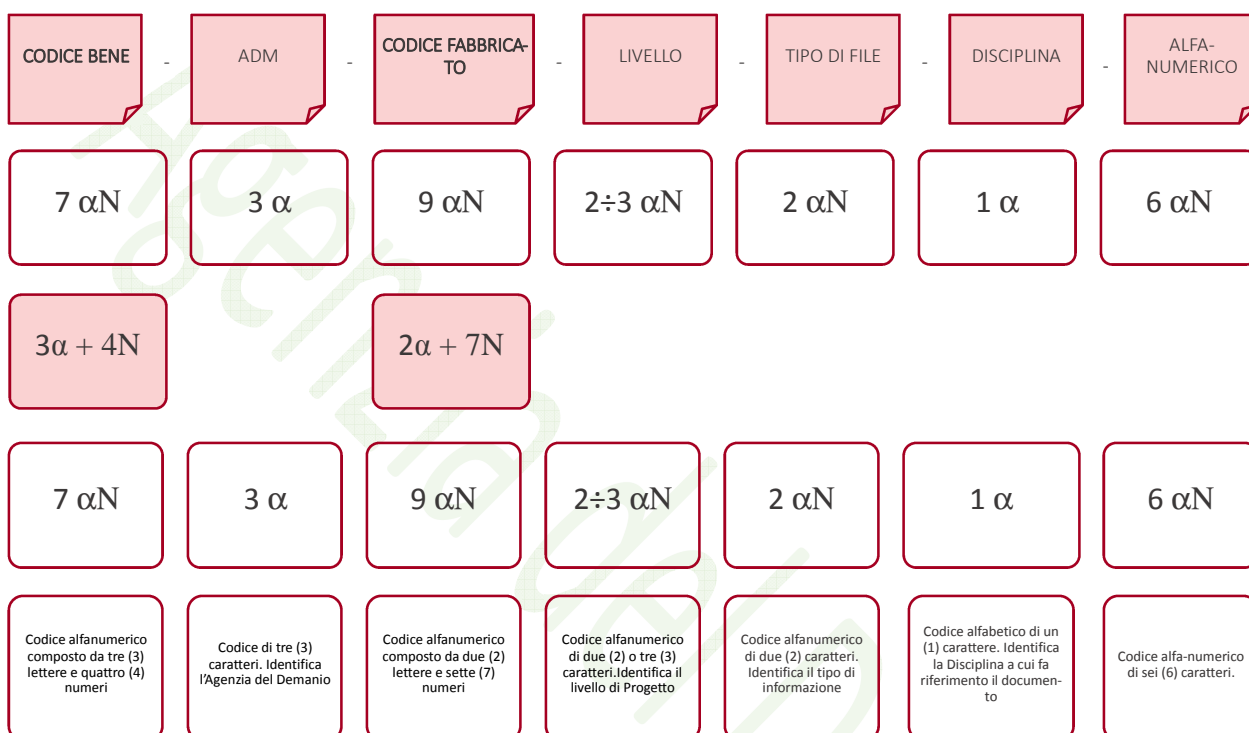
CODICE BENE - ADM - CODICE FABBRICATO - LIVELLO - TIPO DI FILE - DISCIPLINA - ALFANUMERICO

7 $\alpha$N

3 $\alpha$

9 $\alpha$N

2÷3 $\alpha$N

2 $\alpha$N

1 $\alpha$

6 $\alpha$N

3$\alpha$ + 4N

2$\alpha$ + 7N

7 $\alpha$N

3 $\alpha$

9 $\alpha$N

2÷3 $\alpha$N

2 $\alpha$N

1 $\alpha$

6 $\alpha$N

Codice alfanumerico composto da tre (3) lettere e quattro (4) numeri

Codice di tre (3) caratteri. Identifica l'Agenzia del Demanio

Codice alfanumerico composto da due (2) lettere e sette (7) numeri

Codice alfanumerico di due (2) o tre (3) caratteri.Identifica il livello di Progetto

Codice alfanumerico di due (2) caratteri. Identifica il tipo di informazione

Codice alfabetico di un (1) carattere. Identifica la Disciplina a cui fa riferimento il documento

Codice alfa-numerico di sei (6) caratteri.